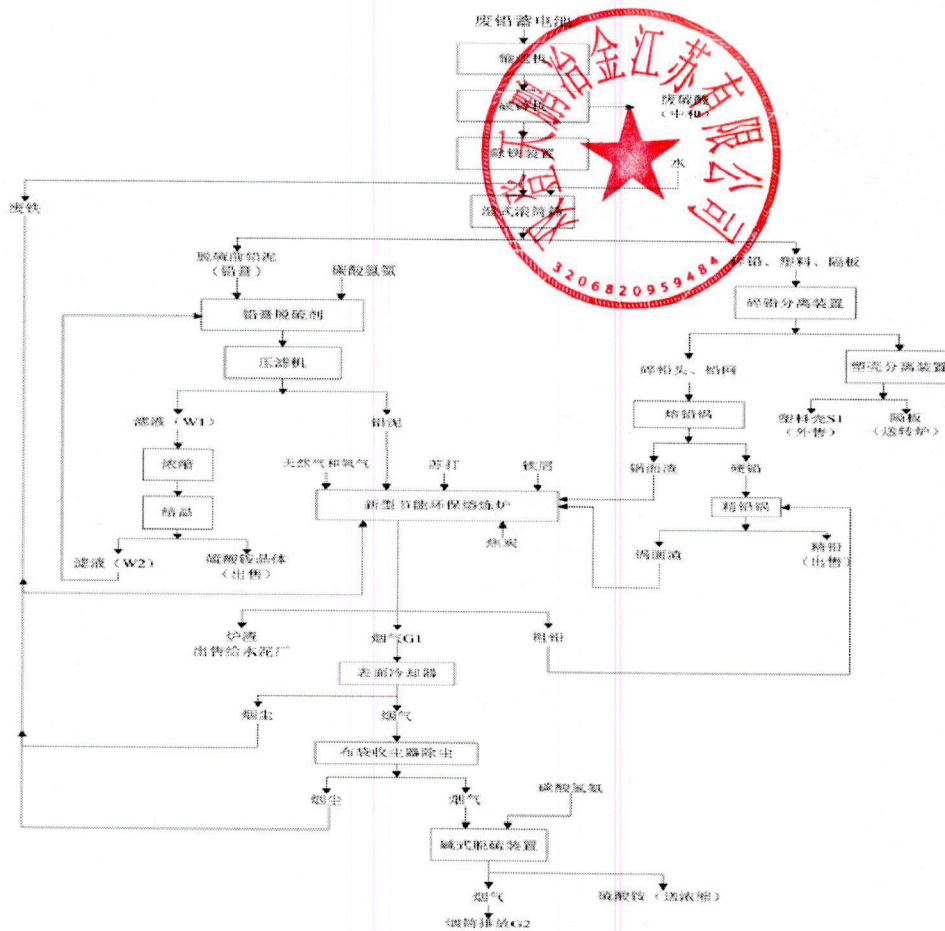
废铅蓄电池
输送机
破碎机
废硫酸（中和）
除铁装置
水
废铁
湿式滚筒筛
脱硫前铅泥（铅膏）
碳酸氢铵
碎铅、塑料、隔板
铅膏脱硫剂
碎铅分离装置
压滤机
碎铅头、铅网
塑壳分离装置
滤液（W1）
铅泥
熔铅锅
塑料壳S1（外售）
隔板（送转炉）
浓缩
天然气和氧气
苏打
铁屑
铅渣液
硬铅
新型节能环保熔炼炉
精铅锅
结晶
滤液（W2）
硫酸铵晶体（出售）
烟灰
锅面渣
精铅（出售）
炉渣 出售给水泥厂
烟气G1
粗铅
表面冷却器
烟尘
烟气
布袋收尘器除尘
烟尘
烟气
碳酸氢铵
碱式脱硫装置
烟气
硫酸铵（送浓缩）
烟筒排放G2
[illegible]冶金江苏有限公司
3206820959484